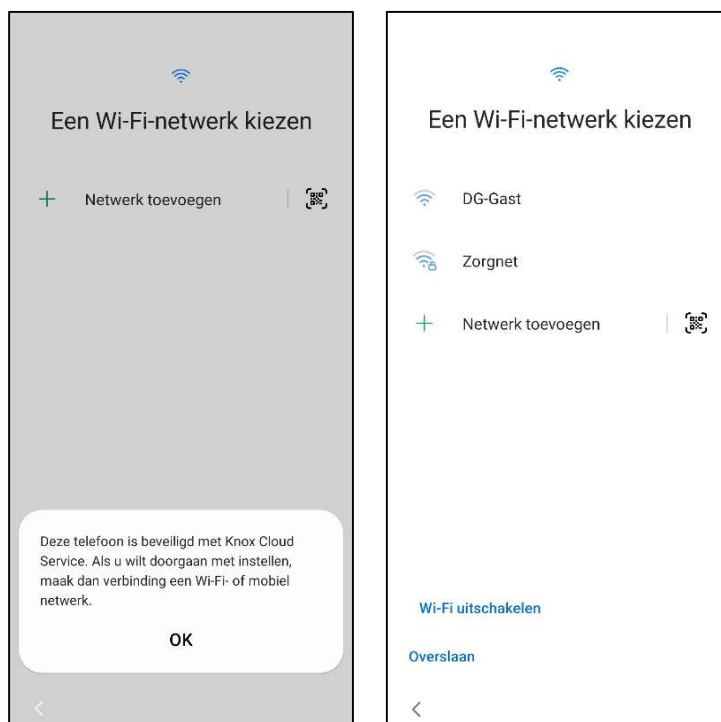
Een Wi-Fi-netwerk kiezen

+ Netwerk toevoegen

Deze telefoon is beveiligd met Knox Cloud Service. Als u wilt doorgaan met instellen, maak dan verbinding een Wi-Fi- of mobiel netwerk.

OK

<

Een Wi-Fi-netwerk kiezen

DG-Gast

Zorgnet

+ Netwerk toevoegen

Wi-Fi uitschakelen

Overslaan

<